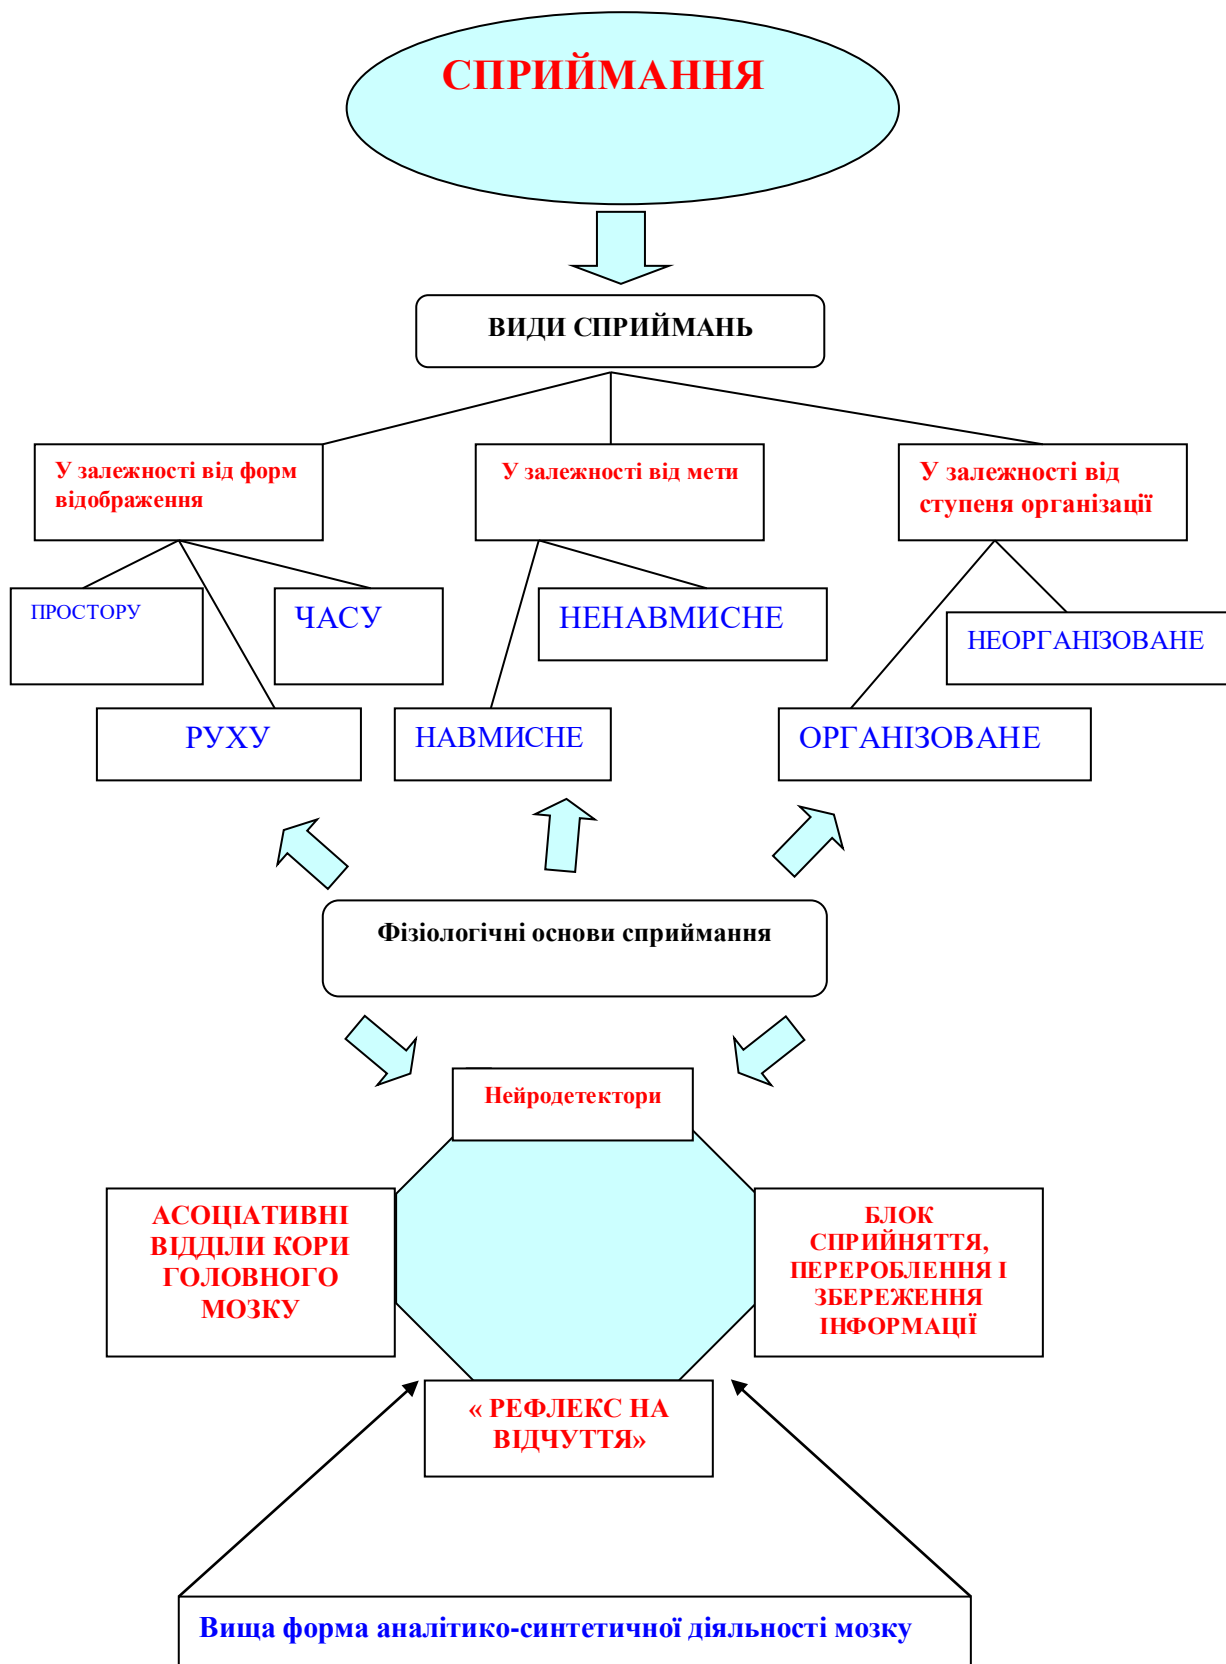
СПРИЙМАННЯ

ВИДИ СПРИЙМАНЬ

У залежності від форм відображення

У залежності від мети

У залежності від ступеня організації

ПРОСТОРУ

ЧАСУ

НЕНАВМИСНЕ

НЕОРГАНІЗОВАНЕ

РУХУ

НАВМИСНЕ

ОРГАНІЗОВАНЕ

Фізіологічні основи сприймання

Нейродетектори

АСОЦІАТИВНІ ВІДДІЛИ КОРИ ГОЛОВНОГО МОЗКУ

БЛОК СПРИЙНЯТТЯ, ПЕРЕРОБЛЕННЯ І ЗБЕРЕЖЕННЯ ІНФОРМАЦІЇ

« РЕФЛЕКС НА ВІДЧУТТЯ»

Вища форма аналітико-синтетичної діяльності мозку